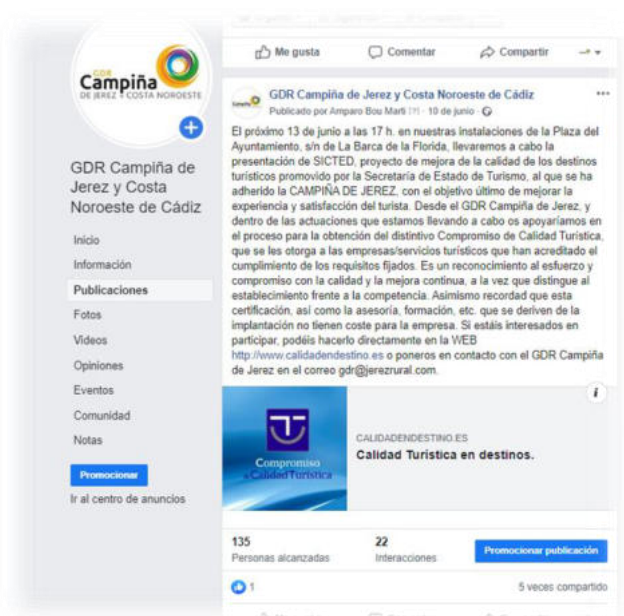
GDR Campiña DE JEREZ | COSTA NOROESTE

GDR Campiña de Jerez y Costa Noroeste de Cádiz

Inicio
Información
Publicaciones
Fotos
Videos
Opiniones
Eventos
Comunidad
Notas

Promocionar
Ir al centro de anuncios

Me gusta
Comentar
Compartir

GDR Campiña de Jerez y Costa Noroeste de Cádiz
Publicado por Amparo Bou Martí [?] · 10 de junio ·

El próximo 13 de junio a las 17 h. en nuestras instalaciones de la Plaza del Ayuntamiento, s/n de La Barca de la Florida, llevaremos a cabo la presentación de SICTED, proyecto de mejora de la calidad de los destinos turísticos promovido por la Secretaría de Estado de Turismo, al que se ha adherido la CAMPIÑA DE JEREZ, con el objetivo último de mejorar la experiencia y satisfacción del turista. Desde el GDR Campiña de Jerez, y dentro de las actuaciones que estamos llevando a cabo os apoyaríamos en el proceso para la obtención del distintivo Compromiso de Calidad Turística, que se les otorga a las empresas/servicios turísticos que han acreditado el cumplimiento de los requisitos fijados. Es un reconocimiento al esfuerzo y compromiso con la calidad y la mejora continua, a la vez que distingue al establecimiento frente a la competencia. Asimismo recordad que esta certificación, así como la asesoría, formación, etc. que se deriven de la implantación no tienen coste para la empresa. Si estáis interesados en participar, podéis hacerlo directamente en la WEB http://www.calidadendestino.es o poneros en contacto con el GDR Campiña de Jerez en el correo gdr@jerezrural.com.

Compromiso de Calidad Turística

CALIDADENDESTINO.ES
Calidad Turística en destinos.

135
Personas alcanzadas

22
Interacciones

Promocionar publicación

1

5 veces compartido